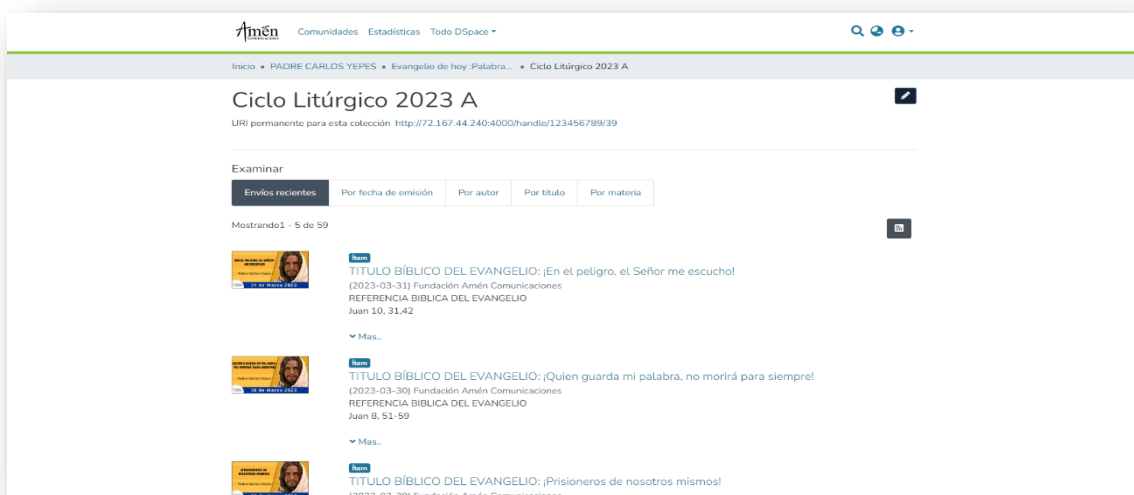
Amén

Comunidades Estadísticas Todo DSpace

Inicio • PADRE CARLOS YEPES • Evangelio de hoy :Palabra... • Ciclo Litúrgico 2023 A

Ciclo Litúrgico 2023 A

URI permanente para esta colección http://72.167.44.240:4000/handle/123456789/39

Examinar

Envíos recientes | Por fecha de emisión | Por autor | Por título | Por materia

Mostrando1 - 5 de 59

Ítem
TITULO BÍBLICO DEL EVANGELIO: ¡En el peligro, el Señor me escucho!
(2023-03-31) Fundación Amén Comunicaciones
REFERENCIA BIBLICA DEL EVANGELIO
Juan 10, 31,42
Mas..

Ítem
TITULO BÍBLICO DEL EVANGELIO: ¡Quien guarda mi palabra, no morirá para siempre!
(2023-03-30) Fundación Amén Comunicaciones
REFERENCIA BIBLICA DEL EVANGELIO
Juan 8, 51-59
Mas..

Ítem
TITULO BÍBLICO DEL EVANGELIO: ¡Prisioneros de nosotros mismos!
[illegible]